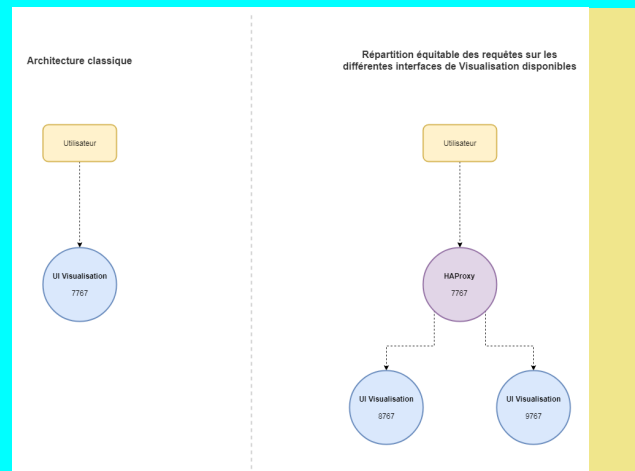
Architecture classique

Utilisateur

UI Visualisation
7767

Répartition équitable des requêtes sur les différentes interfaces de Visualisation disponibles

Utilisateur

HAProxy
7767

UI Visualisation
8767

UI Visualisation
9767